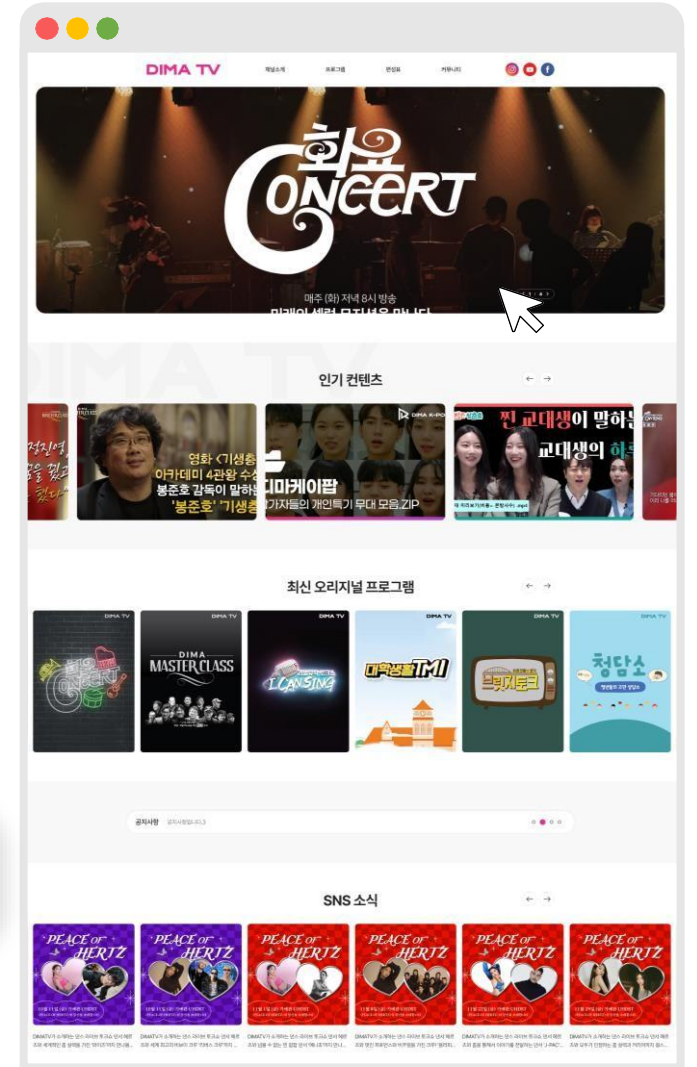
DIMA TV

채널소개 프로그램 편성표 커뮤니티

화요 CONCERT

매주 (화) 저녁 8시 방송

미래의 세련 뮤지션을 만나다

DIMA TV

인기 컨텐츠

영화 <기생충> 아카데미 4관왕 수상 봉준호 감독이 말하는 '봉준호' '기생충'

DIMA K-POP

디마케이팝

가자들의 개인특기 무대 모음.ZIP

찐 교대생이 말하는 교대생의 하루

최신 오리지널 프로그램

DIMA TV

CONCERT

DIMA TV

DIMA MASTER CLASS

DIMA TV

I CAN SING

DIMA TV

대학생활 TMI

DIMA TV

스윗제토크

DIMA TV

청담소

공지사항 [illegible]

SNS 소식

PEACE or HERTZ

PEACE or HERTZ

PEACE or HERTZ

PEACE or HERTZ

PEACE or HERTZ

PEACE or HERTZ